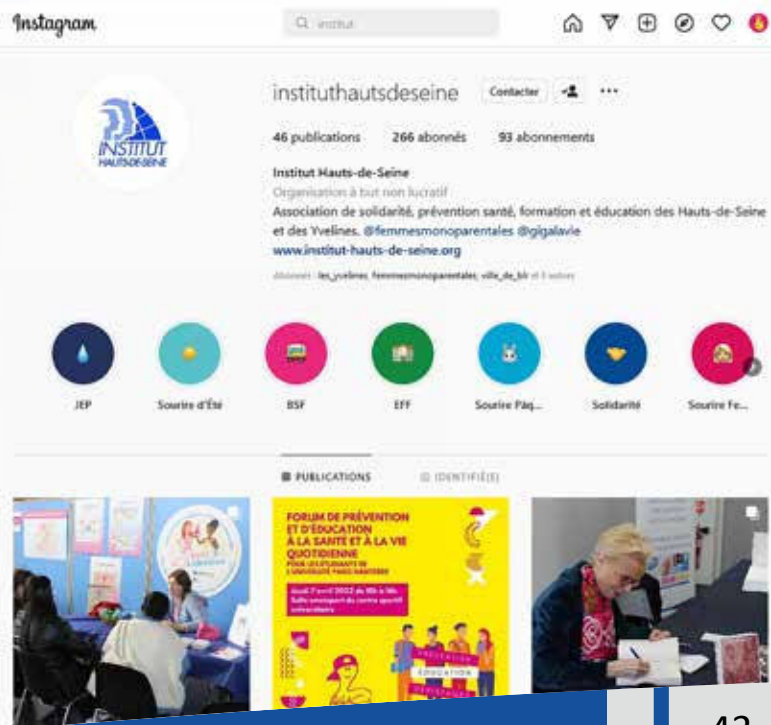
Instagram

Q institut

institut
INSTITUT
HAUTS-DE-SEINE

instituthautsdeseine Contacter ···

46 publications 266 abonnés 93 abonnements

Institut Hauts-de-Seine
Organisation à but non lucratif
Association de solidarité, prévention santé, formation et éducation des Hauts-de-Seine et des Yvelines. @femmesmonoparentales @gigalavie
www.institut-hauts-de-seine.org

Suivi(e) par les_yvelines, femmesmonoparentales, ville_de_blr et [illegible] autres

JEP
Sourire d'Été
BSF
EFF
Sourire Pâq...
Solidarité
Sourire Fe...

PUBLICATIONS
IDENTIFIÉ(E)

FORUM DE PRÉVENTION ET D'ÉDUCATION À LA SANTÉ ET À LA VIE QUOTIDIENNE
POUR LES ÉTUDIANTS DE L'UNIVERSITÉ PARIS NANTERRE
Jeudi 7 avril 2022 de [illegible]h à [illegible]h
Salle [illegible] du centre sportif universitaire
PRÉVENTION
ÉDUCATION

42